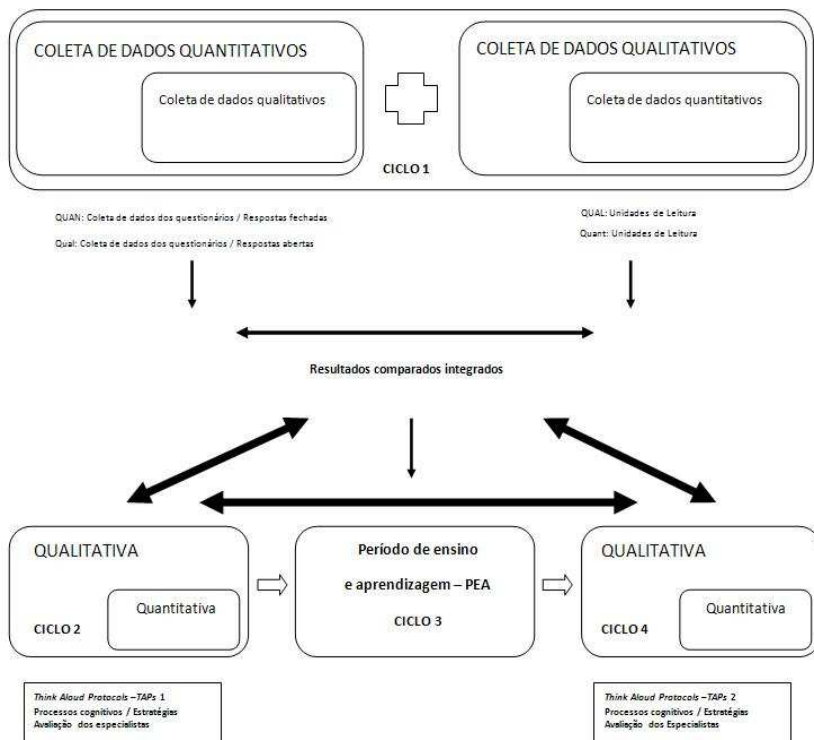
COLETA DE DADOS QUANTITATIVOS

Coleta de dados qualitativos

COLETA DE DADOS QUALITATIVOS

Coleta de dados quantitativos

CICLO 1

QUAN: Coleta de dados dos questionários / Respostas fechadas

Qual: Coleta de dados dos questionários / Respostas abertas

QUAL: Unidades de Leitura

Quant: Unidades de Leitura

Resultados comparados integrados

QUALITATIVA

Quantitativa

CICLO 2

Período de ensino

e aprendizagem – PEA

CICLO 3

QUALITATIVA

Quantitativa

CICLO 4

Think Aloud Protocols –TAPs 1
Processos cognitivos / Estratégias
Avaliação dos especialistas

Think Aloud Protocols –TAPs 2
Processos cognitivos / Estratégias
Avaliação dos Especialistas